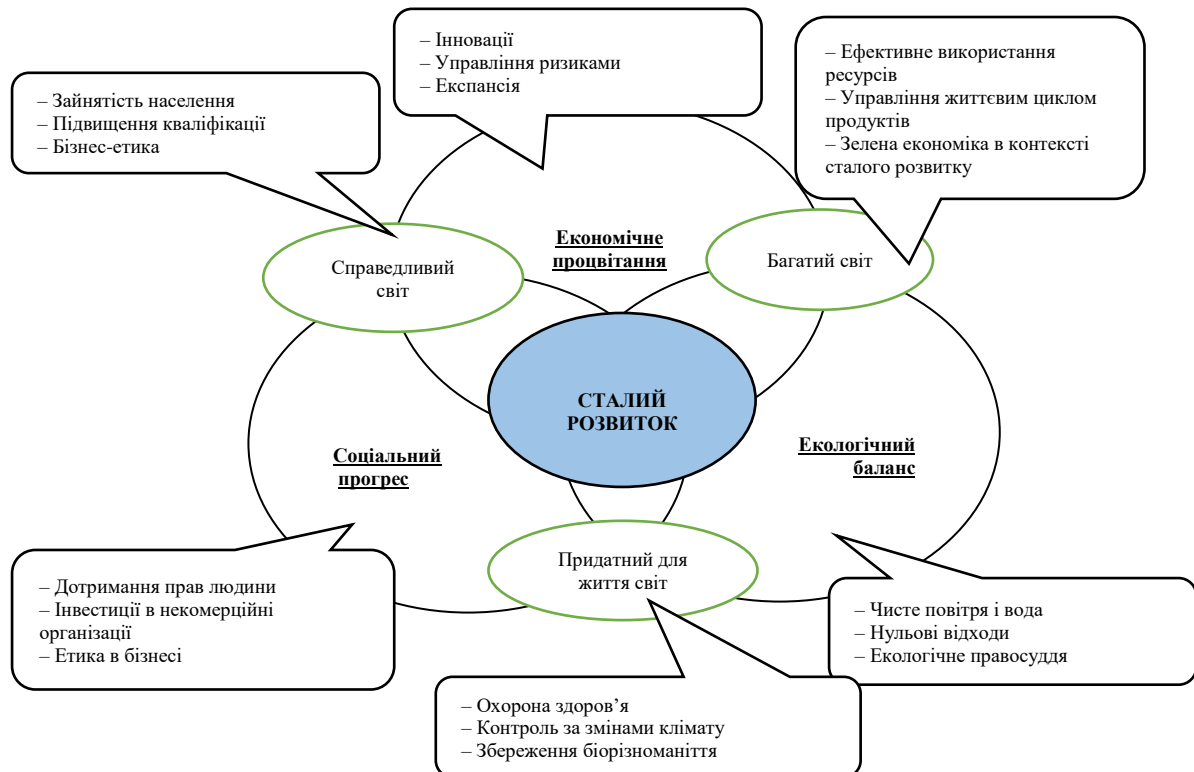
– Інновації
– Управління ризиками
– Експансія

– Ефективне використання ресурсів
– Управління життєвим циклом продуктів
– Зелена економіка в контексті сталого розвитку

– Зайнятість населення
– Підвищення кваліфікації
– Бізнес-етика

Економічне процвітання

Справедливий світ

Багатий світ

СТАЛИЙ РОЗВИТОК

Соціальний прогрес

Екологічний баланс

Придатний для життя світ

– Дотримання прав людини
– Інвестиції в некомерційні організації
– Етика в бізнесі

– Чисте повітря і вода
– Нульові відходи
– Екологічне правосуддя

– Охорона здоров'я
– Контроль за змінами клімату
– Збереження біорізноманіття